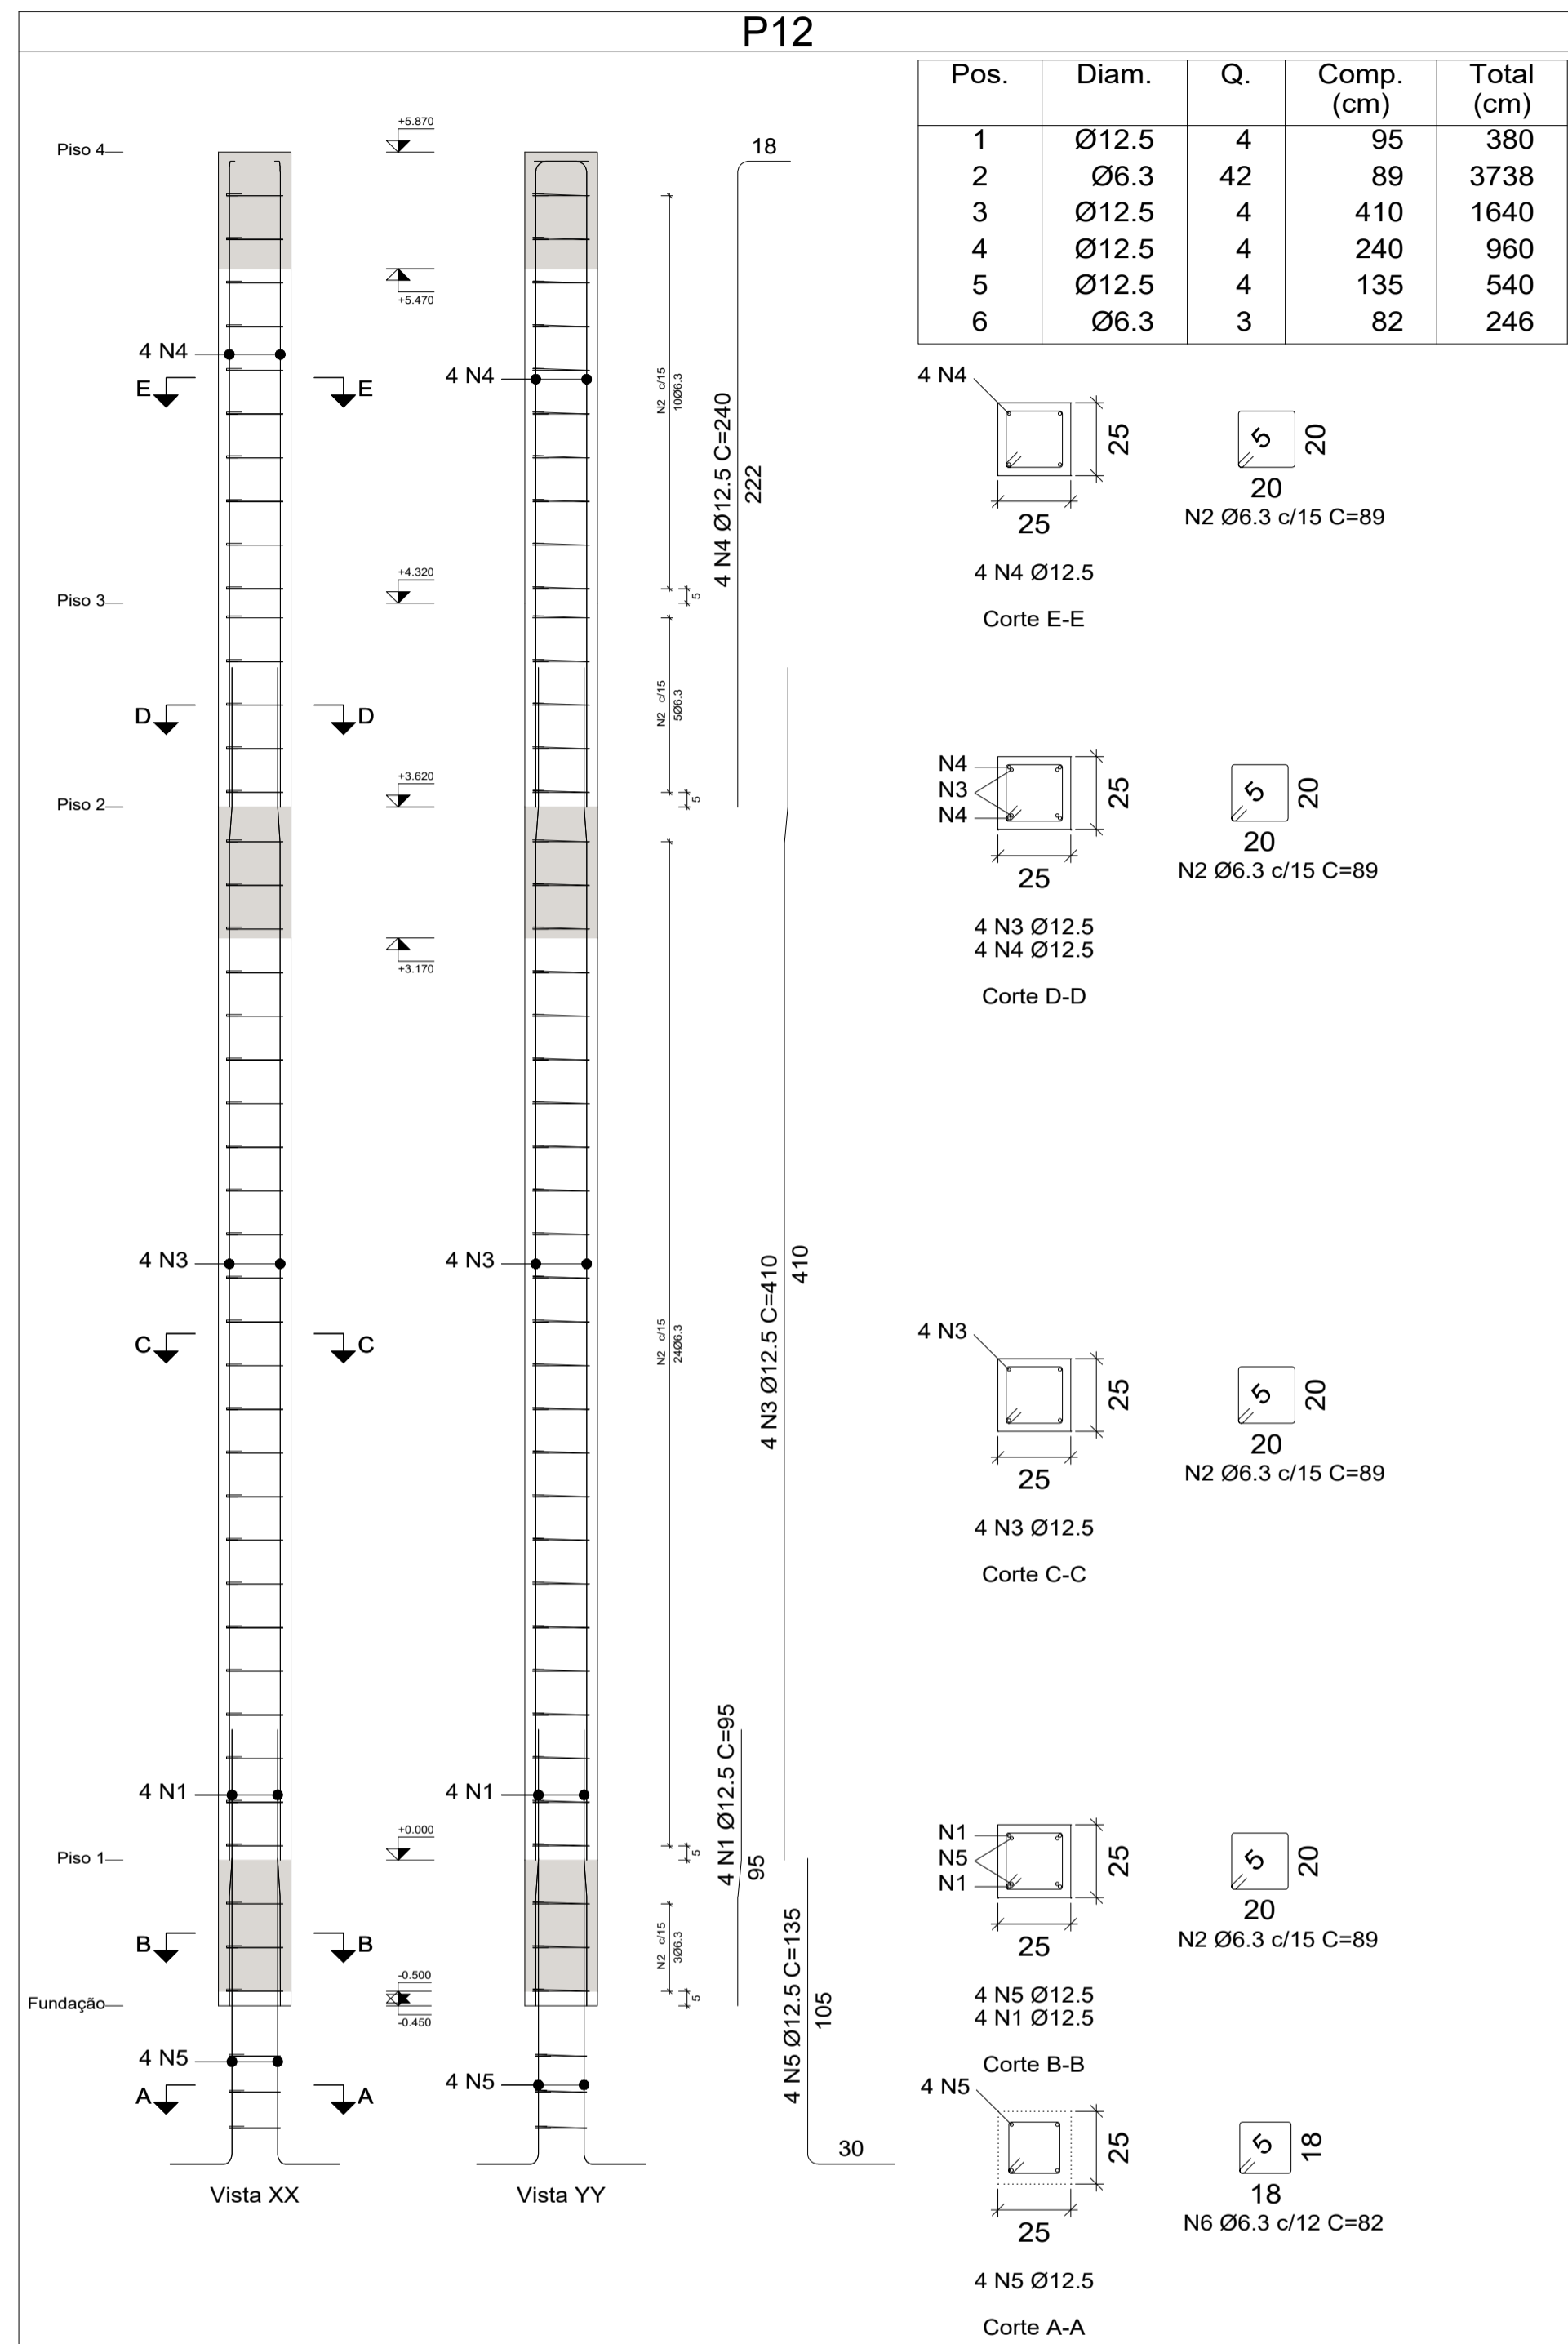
P12

| Pos. | Diam. | Q. | Comp. (cm) | Total (cm) |
|---|---|---|---|---|
| 1 | Ø12.5 | 4 | 95 | 380 |
| 2 | Ø6.3 | 42 | 89 | 3738 |
| 3 | Ø12.5 | 4 | 410 | 1640 |
| 4 | Ø12.5 | 4 | 240 | 960 |
| 5 | Ø12.5 | 4 | 135 | 540 |
| 6 | Ø6.3 | 3 | 82 | 246 |

Piso 4
+5.870
+5.470
18
4 N4
E E
4 N4
N2 c/15 10Ø6.3
4 N4 Ø12.5 C=240
222
5
Piso 3
+4.320
D D
N2 c/15 5Ø6.3
5
Piso 2
+3.620
+3.170
4 N3
C C
4 N3
N2 c/15 24Ø6.3
4 N3 Ø12.5 C=410
410
4 N1
4 N1
4 N1 Ø12.5 C=95
95
Piso 1
+0.000
5
B B
N2 c/15 3Ø6.3
5
Fundação
-0.500
-0.450
4 N5 Ø12.5 C=135
105
4 N5
4 N5
A A
30
Vista XX
Vista YY

4 N4
25
25
5
20
20
N2 Ø6.3 c/15 C=89
4 N4 Ø12.5
Corte E-E

N4
N3
N4
25
25
5
20
20
N2 Ø6.3 c/15 C=89
4 N3 Ø12.5
4 N4 Ø12.5
Corte D-D

4 N3
25
25
5
20
20
N2 Ø6.3 c/15 C=89
4 N3 Ø12.5
Corte C-C

N1
N5
N1
25
25
5
20
20
N2 Ø6.3 c/15 C=89
4 N5 Ø12.5
4 N1 Ø12.5
Corte B-B

4 N5
25
25
5
18
18
N6 Ø6.3 c/12 C=82
4 N5 Ø12.5
Corte A-A